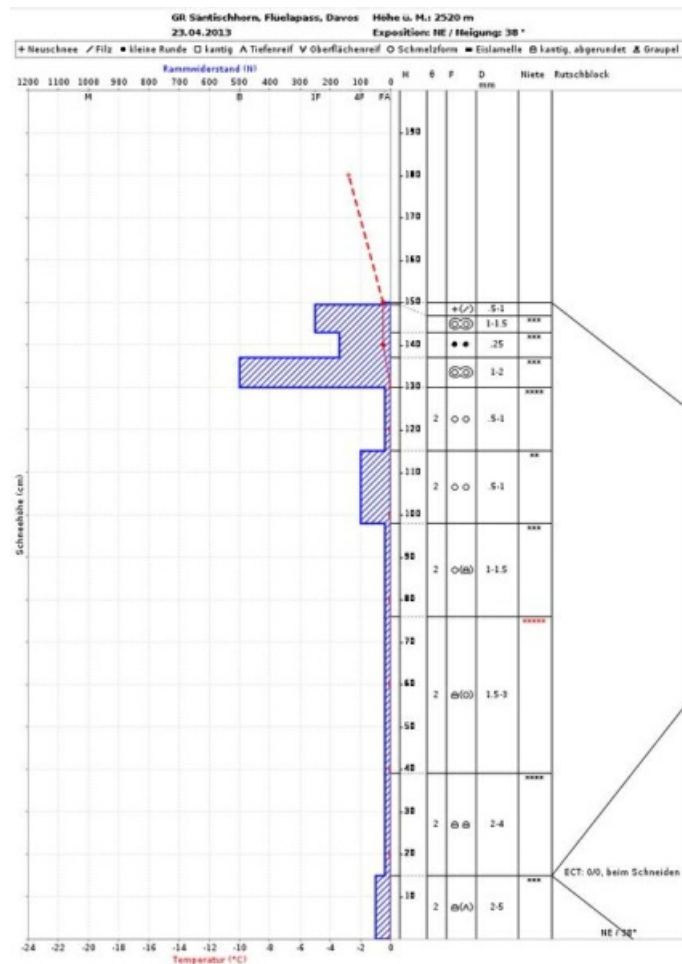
GR Säntischhorn, Flüelapass, Davos Höhe ü. M.: 2520 m
23.04.2013 Exposition: NE / Neigung: 38 °

+ Neuschnee ⁄ Filz • kleine Runde □ kantig Λ Tiefenreif V Oberflächenreif O Schmelzform ▬ Eislamelle ⊖ kantig, abgerundet ⩓ Graupel

Rammwiderstand (N)
1200 1100 1000 900 800 700 600 500 400 300 200 100 0
M B 1F 4F FA

H θ F D mm Niete Rutschblock

190
180
170
160
150
140
130
120
110
100
90
80
70
60
50
40
30
20
10

| θ | F | D mm | Niete |
|---|---|---|---|
| | +(⁄) | .5-1 | |
| | ⓄⓄ | 1-1.5 | *** |
| | • • | .25 | *** |
| | ⓄⓄ | 1-2 | *** |
| 2 | O O | .5-1 | **** |
| 2 | O O | .5-1 | ** |
| 2 | O(⊖) | 1-1.5 | *** |
| 2 | ⊖(O) | 1.5-3 | ***** |
| 2 | ⊖ ⊖ | 2-4 | **** |
| 2 | ⊖(Λ) | 2-5 | *** |

ECT: 0/0, beim Schneiden

NE / 38°

Schneehöhe (cm)

-24 -22 -20 -18 -16 -14 -12 -10 -8 -6 -4 -2 0
Temperatur (°C)